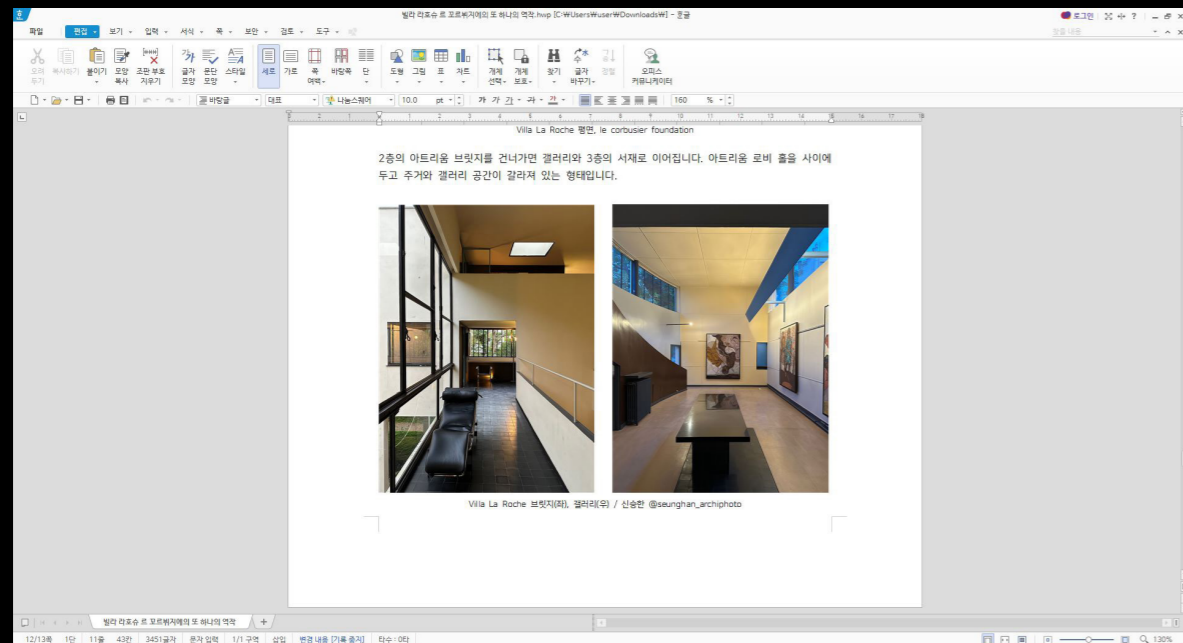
빌라 라호슈 르 코르뷔지에의 또 하나의 역작.hwp [C:₩Users₩user₩Downloads₩] - 훈글

로그인

파일 편집 보기 입력 서식 쪽 보안 검토 도구

오려두기 복사하기 붙이기 모양복사 조판 부호 지우기 글자 모양 문단 모양 스타일 세로 가로 쪽 여백 바탕쪽 단 도형 그림 표 차트 개체 선택 개체 보호 찾기 글자 바꾸기 정렬 오피스 커뮤니케이터

바탕글 대표 나눔스퀘어 10.0 pt 160 %

Villa La Roche 평면, le corbusier foundation

2층의 아트리움 브릿지를 건너가면 갤러리와 3층의 서재로 이어집니다. 아트리움 로비 홀을 사이에 두고 주거와 갤러리 공간이 갈라져 있는 형태입니다.

Villa La Roche 브릿지(좌), 갤러리(우) / 신승한 @seunghan_archiphoto

빌라 라호슈 르 코르뷔지에의 또 하나의 역작

12/13쪽 1단 11줄 43칸 3451글자 문자 입력 1/1 구역 삽입 변경 내용 [기록 중지] 타수 : 0타

130%